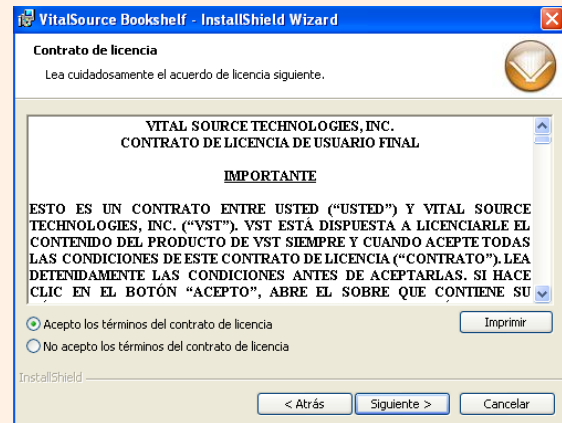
VitalSource Bookshelf - InstallShield Wizard

Contrato de licencia

Lea cuidadosamente el acuerdo de licencia siguiente.

VITAL SOURCE TECHNOLOGIES, INC.
CONTRATO DE LICENCIA DE USUARIO FINAL

IMPORTANTE

ESTO ES UN CONTRATO ENTRE USTED ("USTED") Y VITAL SOURCE TECHNOLOGIES, INC. ("VST"). VST ESTÁ DISPUESTA A LICENCIARLE EL CONTENIDO DEL PRODUCTO DE VST SIEMPRE Y CUANDO ACEPTE TODAS LAS CONDICIONES DE ESTE CONTRATO DE LICENCIA ("CONTRATO"). LEA DETENIDAMENTE LAS CONDICIONES ANTES DE ACEPTARLAS. SI HACE CLIC EN EL BOTÓN "ACEPTO", ABRE EL SOBRE QUE CONTIENE SU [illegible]

Acepto los términos del contrato de licencia

No acepto los términos del contrato de licencia

Imprimir

InstallShield

< Atrás

Siguiente >

Cancelar